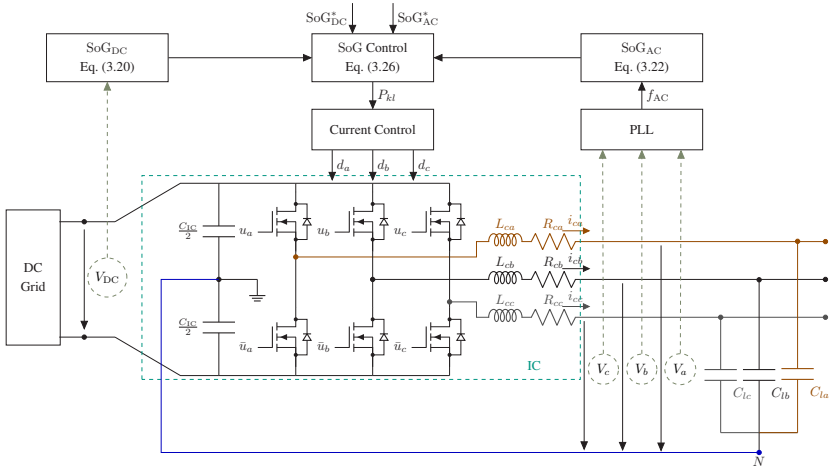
$\mathrm{SoG}^*_{\mathrm{DC}}$
$\mathrm{SoG}^*_{\mathrm{AC}}$
$\mathrm{SoG}_{\mathrm{DC}}$
Eq. (3.20)
SoG Control
Eq. (3.26)
$\mathrm{SoG}_{\mathrm{AC}}$
Eq. (3.22)
$P_{kl}$
$f_{\mathrm{AC}}$
Current Control
PLL
$d_a$
$d_b$
$d_c$
DC Grid
$V_{\mathrm{DC}}$
$\frac{C_{\mathrm{IC}}}{2}$
$u_a$
$u_b$
$u_c$
$\frac{C_{\mathrm{IC}}}{2}$
$\bar{u}_a$
$\bar{u}_b$
$\bar{u}_c$
$L_{ca}$
$R_{ca}$
$i_{ca}$
$L_{cb}$
$R_{cb}$
$i_{cb}$
$L_{cc}$
$R_{cc}$
$i_{cc}$
IC
$V_c$
$V_b$
$V_a$
$C_{lc}$
$C_{lb}$
$C_{la}$
$N$